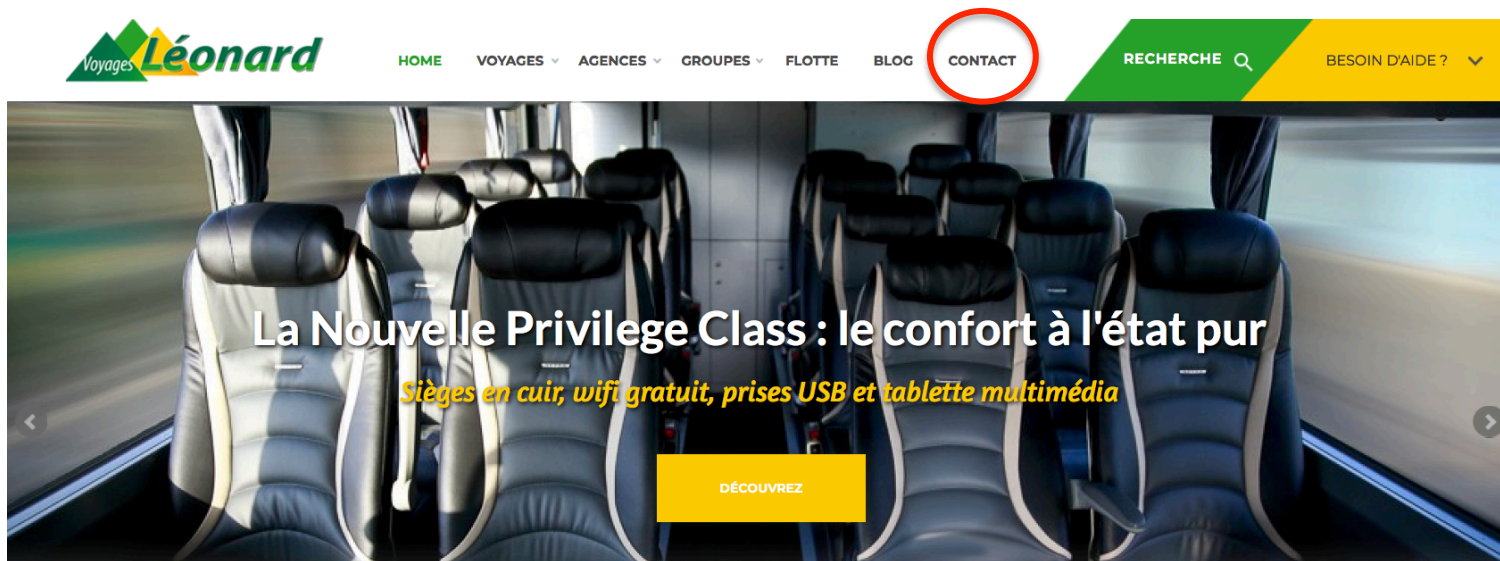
Voyages Léonard

HOME VOYAGES AGENCES GROUPES FLOTTE BLOG CONTACT RECHERCHE BESOIN D'AIDE ?

La Nouvelle Privilege Class : le confort à l'état pur

Sièges en cuir, wifi gratuit, prises USB et tablette multimédia

DÉCOUVREZ